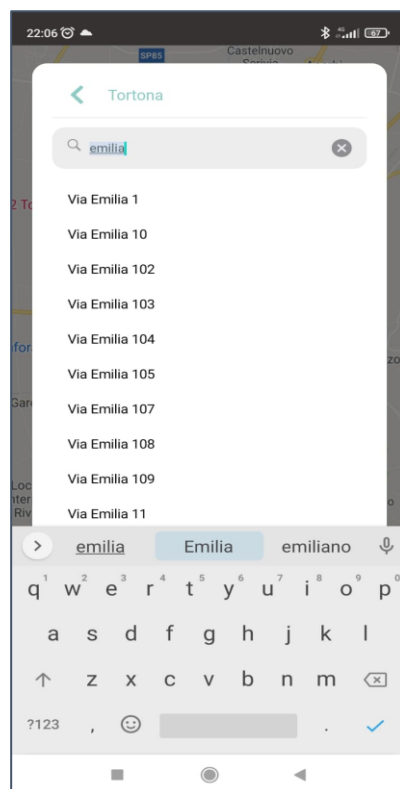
22:06 67

SP85 Castelnuovo Scrivia

Tortona

emilia

2 To

Via Emilia 1
Via Emilia 10
Via Emilia 102
Via Emilia 103
Via Emilia 104
Via Emilia 105
Via Emilia 107
Via Emilia 108
Via Emilia 109
Via Emilia 11

fo
zo
Gar
Loc
nter
Riv

emilia Emilia emiliano

q 1 w 2 e 3 r 4 t 5 y 6 u 7 i 8 o 9 p 0
a s d f g h j k l
z x c v b n m
?123 , .